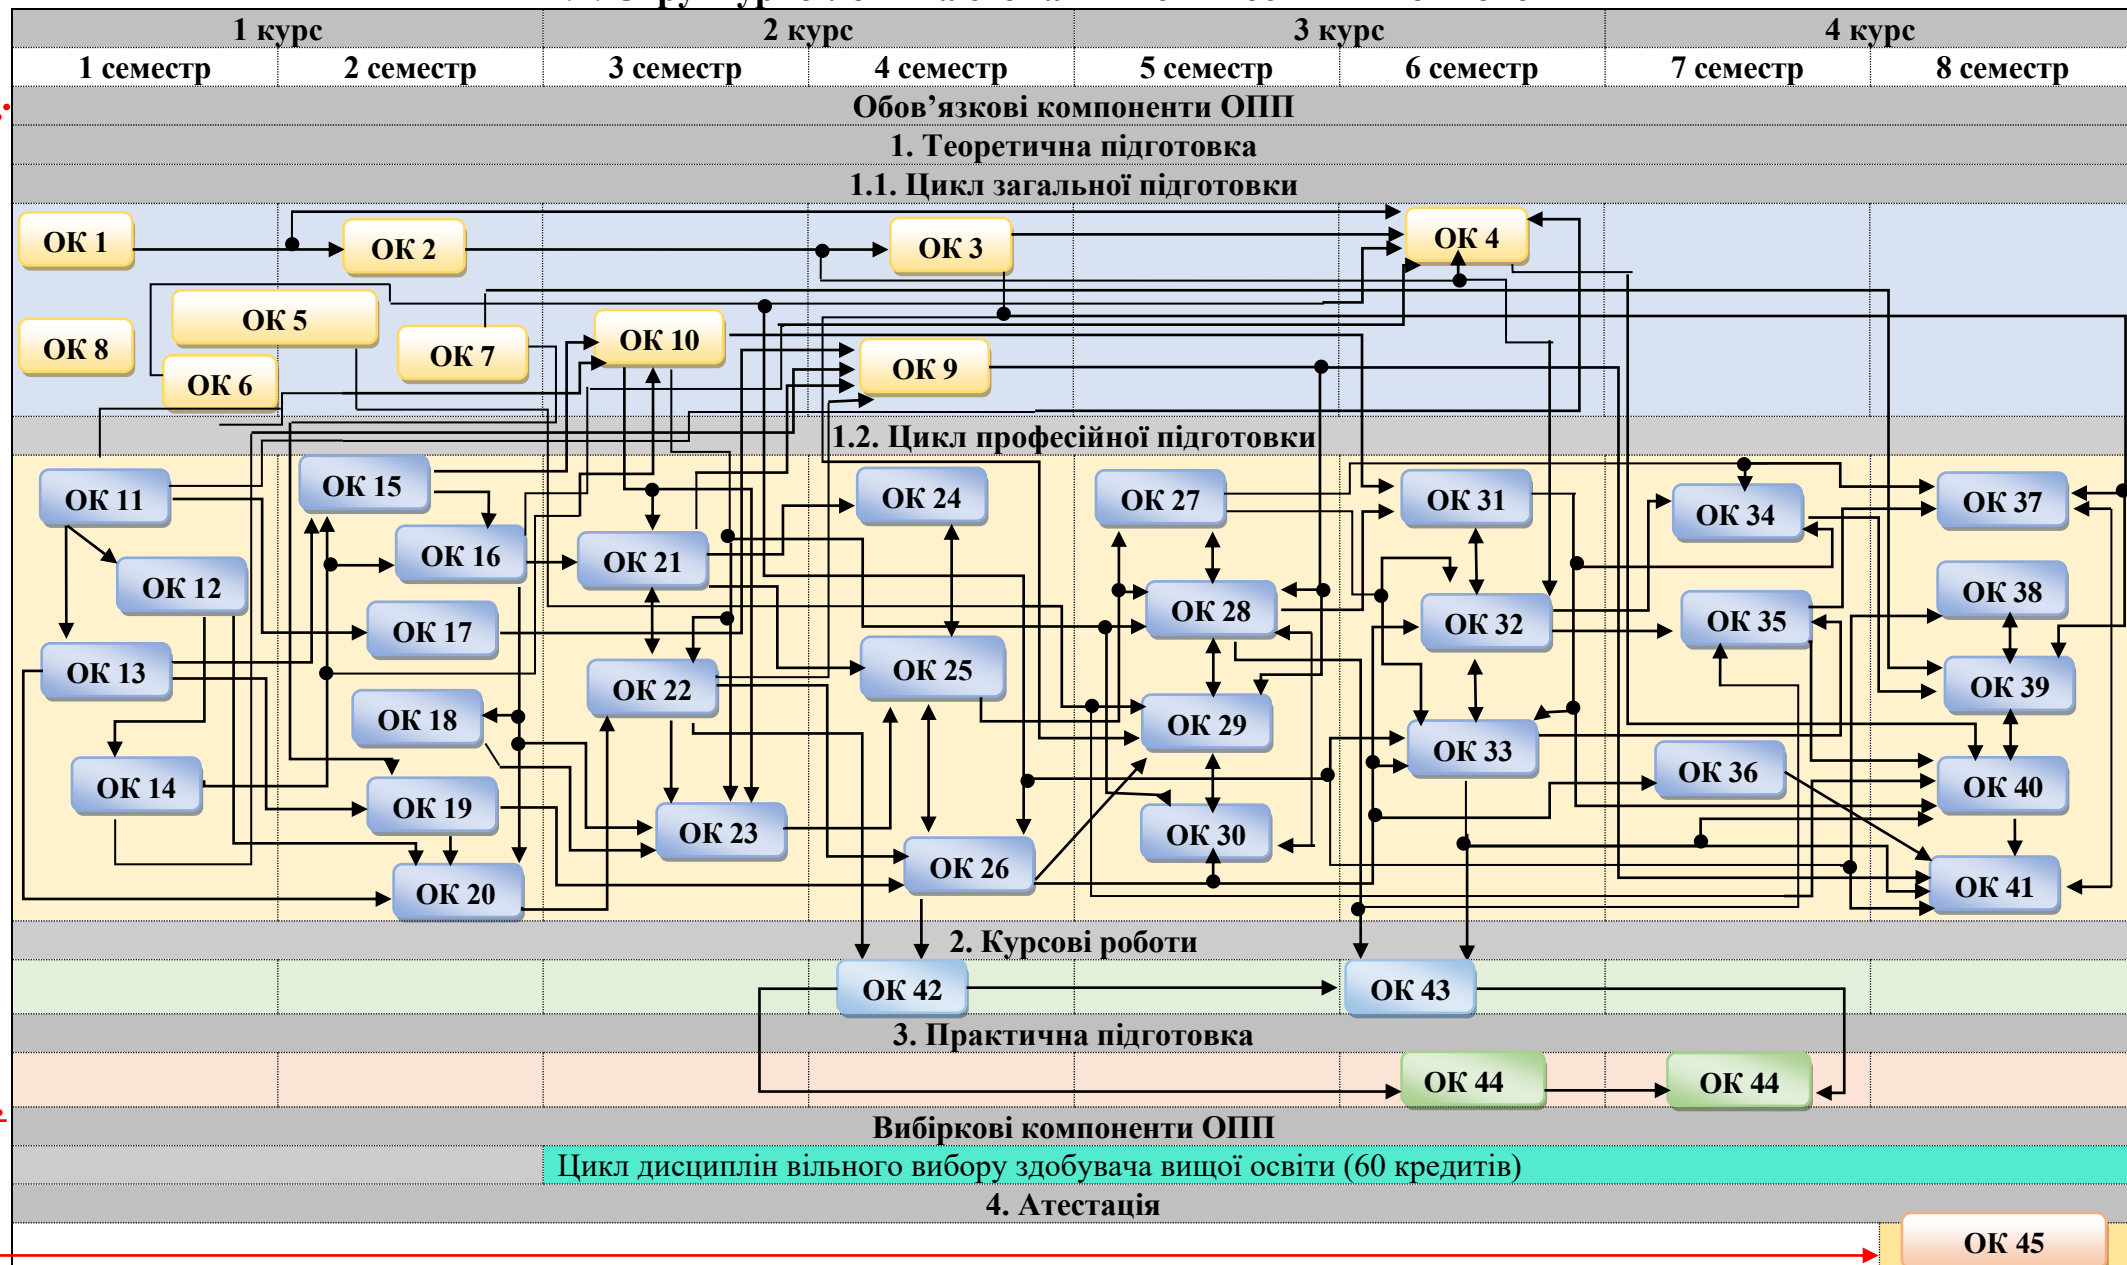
| 1 курс | | 2 курс | | 3 курс | | 4 курс | |
|---|---|---|---|---|---|---|---|
| 1 семестр | 2 семестр | 3 семестр | 4 семестр | 5 семестр | 6 семестр | 7 семестр | 8 семестр |

Обов’язкові компоненти ОПП

1. Теоретична підготовка

1.1. Цикл загальної підготовки

ОК 1 ОК 2 ОК 3 ОК 4 ОК 5 ОК 8 ОК 7 ОК 10 ОК 9 ОК 6

1.2. Цикл професійної підготовки

ОК 11 ОК 15 ОК 24 ОК 27 ОК 31 ОК 34 ОК 37 ОК 16 ОК 21 ОК 12 ОК 28 ОК 32 ОК 38 ОК 17 ОК 35 ОК 13 ОК 25 ОК 22 ОК 39 ОК 18 ОК 29 ОК 33 ОК 36 ОК 40 ОК 14 ОК 19 ОК 23 ОК 30 ОК 26 ОК 41 ОК 20

2. Курсові роботи

ОК 42 ОК 43

3. Практична підготовка

ОК 44 ОК 44

Вибіркові компоненти ОПП

Цикл дисциплін вільного вибору здобувача вищої освіти (60 кредитів)

4. Атестація

ОК 45